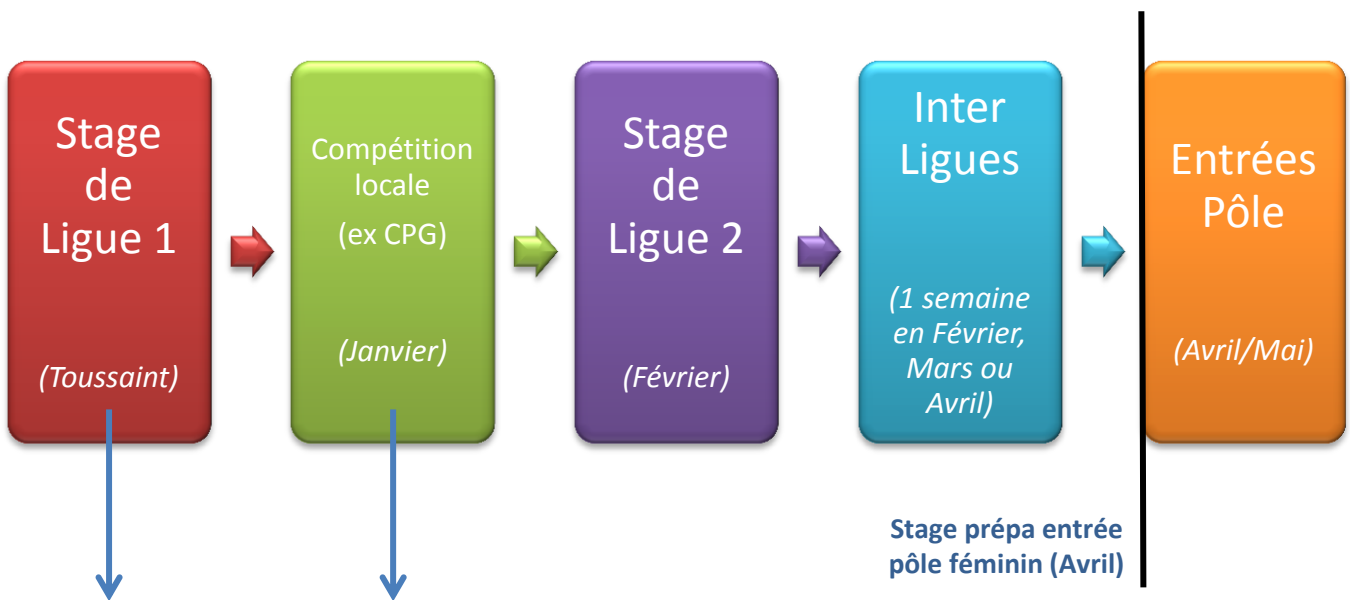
Stage de Ligue 1

(Toussaint)

Compétition locale

(ex CPG)

(Janvier)

Stage de Ligue 2

(Février)

Inter Ligues

(1 semaine en Février, Mars ou Avril)

Entrées Pôle

(Avril/Mai)

Stage prépa entrée pôle féminin (Avril)